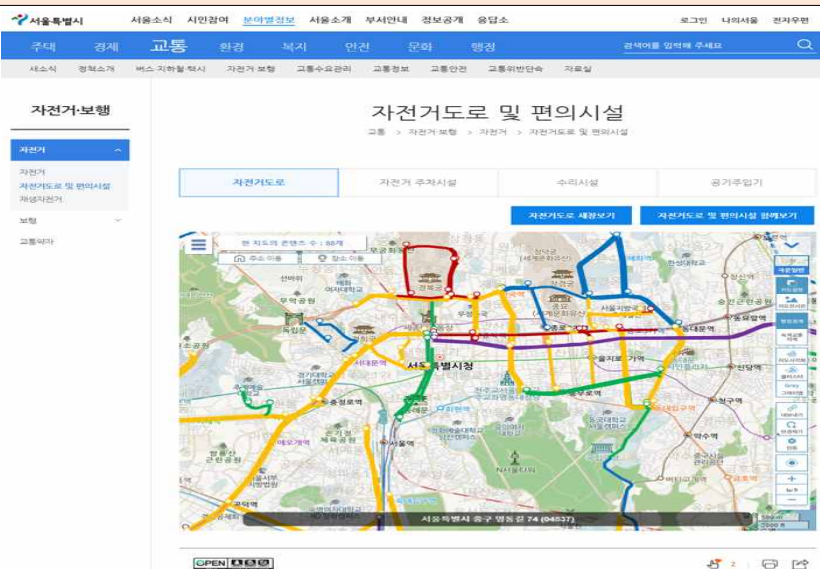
서울특별시 서울소식 시민참여 분야별정보 서울소개 부서안내 정보공개 응답소 로그인 나의서울 전자우편

주택 경제 교통 환경 복지 안전 문화 행정 검색어를 입력해 주세요

새소식 정책소개 버스·지하철·택시 자전거·보행 교통수요관리 교통정보 교통안전 교통위반단속 자료실

자전거·보행

자전거
자전거
자전거도로 및 편의시설
재생자전거
보행
교통약자

자전거도로 및 편의시설

교통 > 자전거·보행 > 자전거 > 자전거도로 및 편의시설

자전거도로 | 자전거 주차시설 | 수리시설 | 공기주입기

자전거도로 새창보기 | 자전거도로 및 편의시설 함께보기

현 지도의 콘텐츠 수 : 88개
주소 이동 | 장소 이동

서울특별시청 광화문 경복궁 종로 을지로 가역 서울역 독립문 무악공원 이대역 충정로역 동대문역 한성대학교 청구역 약수역 남산공원 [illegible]

서울특별시 중구 명동길 74 (04537)

OPEN